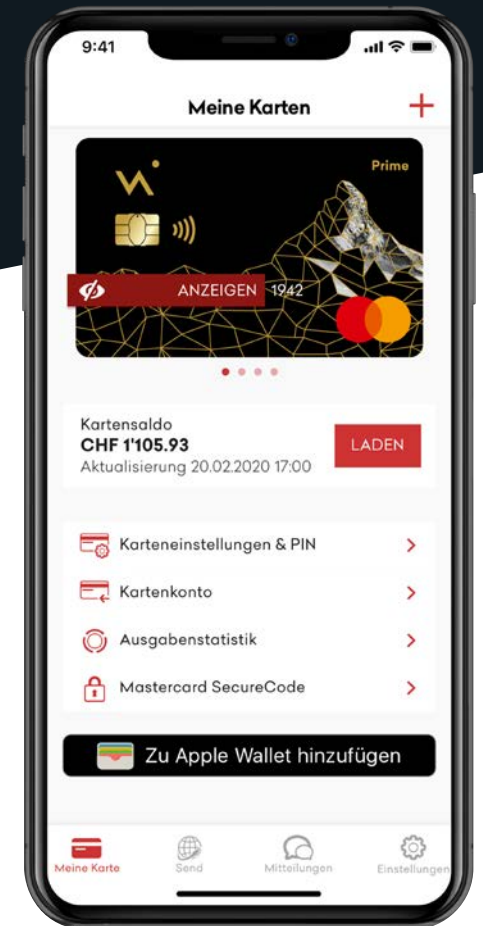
9:41

Meine Karten

+

Prime

ANZEIGEN 1942

Kartensaldo
CHF 1'105.93
Aktualisierung 20.02.2020 17:00

LADEN

Karteneinstellungen & PIN

Kartenkonto

Ausgabenstatistik

Mastercard SecureCode

Zu Apple Wallet hinzufügen

Meine Karte

Send

Mitteilungen

Einstellungen